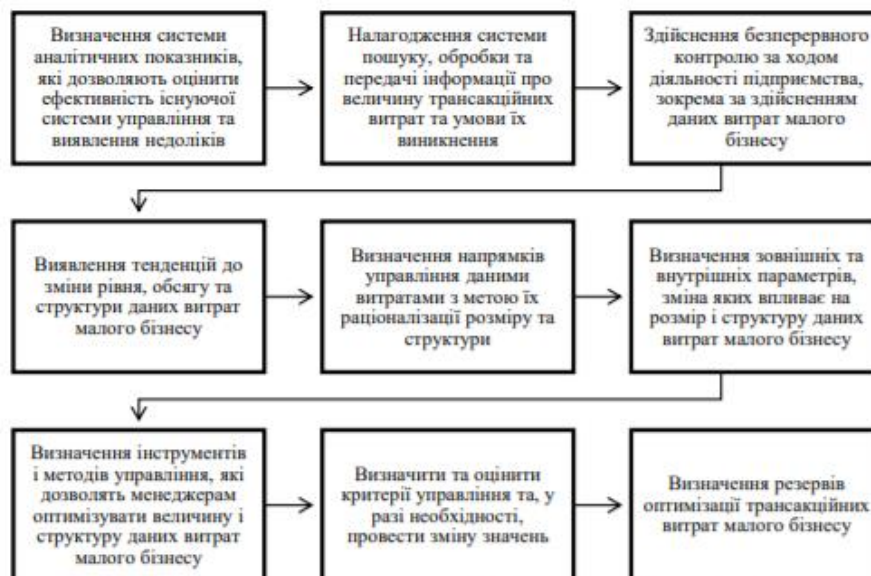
Визначення системи аналітичних показників, які дозволяють оцінити ефективність існуючої системи управління та виявлення недоліків

Налагодження системи пошуку, обробки та передачі інформації про величину трансакційних витрат та умови їх виникнення

Здійснення безперервного контролю за ходом діяльності підприємства, зокрема за здійсненням даних витрат малого бізнесу

Виявлення тенденцій до зміни рівня, обсягу та структури даних витрат малого бізнесу

Визначення напрямків управління даними витратами з метою їх раціоналізації розміру та структури

Визначення зовнішніх та внутрішніх параметрів, зміна яких впливає на розмір і структуру даних витрат малого бізнесу

Визначення інструментів і методів управління, які дозволять менеджерам оптимізувати величину і структуру даних витрат малого бізнесу

Визначити та оцінити критерії управління та, у разі необхідності, провести зміну значень

Визначення резервів оптимізації трансакційних витрат малого бізнесу